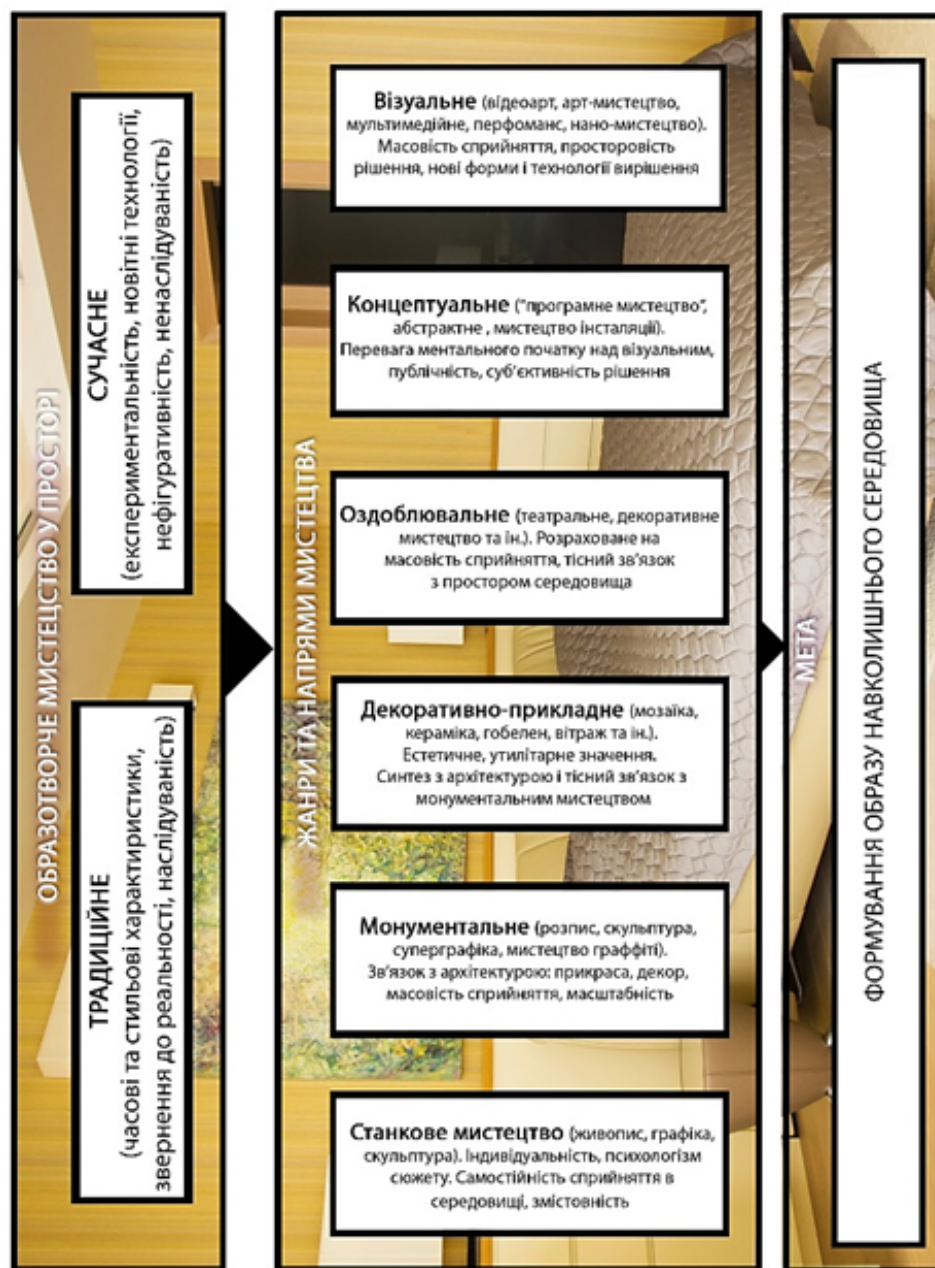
ОБРАЗОТВОРЧЕ МИСТЕЦТВО У ПРОСТОРІ

ТРАДИЦІЙНЕ
(часові та стильові характеристики, звернення до реальності, наслідуваність)

СУЧАСНЕ
(експериментальність, новітні технології, нефігуративність, ненаслідуваність)

ЖАНРИ ТА НАПРЯМИ МИСТЕЦТВА

Візуальне (відеоарт, арт-мистецтво, мультимедійне, перфоманс, нано-мистецтво). Масовість сприйняття, просторовість рішення, нові форми і технології вирішення

Концептуальне ("програмне мистецтво", абстрактне , мистецтво інсталяції). Перевага ментального початку над візуальним, публічність, суб'єктивність рішення

Оздоблювальне (театральне, декоративне мистецтво та ін.). Розраховане на масовість сприйняття, тісний зв'язок з простором середовища

Декоративно-прикладне (мозаїка, кераміка, гобелен, вітраж та ін.). Естетичне, утилітарне значення. Синтез з архітектурою і тісний зв'язок з монументальним мистецтвом

Монументальне (розпис, скульптура, суперграфіка, мистецтво граффіті). Зв'язок з архітектурою: прикраса, декор, масовість сприйняття, масштабність

Станкове мистецтво (живопис, графіка, скульптура). Індивідуальність, психологізм сюжету. Самостійність сприйняття в середовищі, змістовність

МЕТА

ФОРМУВАННЯ ОБРАЗУ НАВКОЛИШНЬОГО СЕРЕДОВИЩА